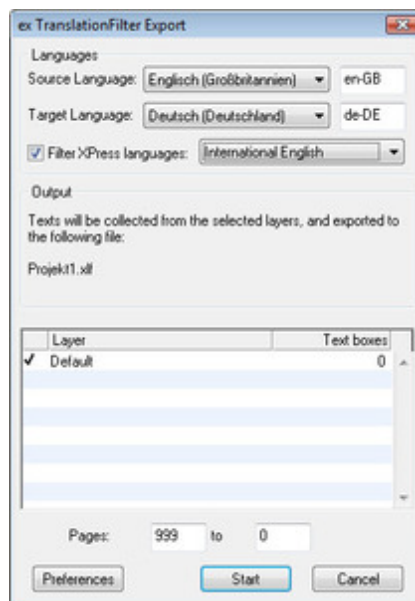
ex TranslationFilter Export

Languages

Source Language: Englisch (Großbritannien) en-GB

Target Language: Deutsch (Deutschland) de-DE

Filter XPress languages: International English

Output

Texts will be collected from the selected layers, and exported to the following file:

Projekt1.xlf

| | Layer | Text boxes |
|---|---|---|
| ✓ | Default | 0 |

Pages: 999 to 0

Preferences Start Cancel